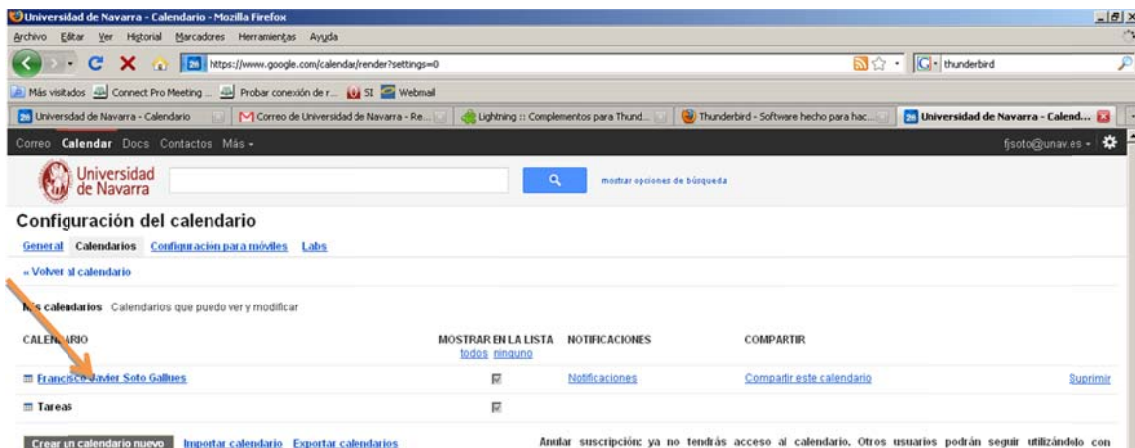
Universidad de Navarra - Calendario - Mozilla Firefox

Archivo Editar Ver Historial Marcadores Herramientas Ayuda

https://www.google.com/calendar/render?settings=0

thunderbird

Más visitados Connect Pro Meeting ... Probar conexión de r... SI Webmail

Universidad de Navarra - Calendario | Correo de Universidad de Navarra - Re... | Lightning :: Complementos para Thund... | Thunderbird - Software hecho para hac... | Universidad de Navarra - Calend...

Correo Calendar Docs Contactos Más ▾

fjsoto@unav.es ▾

Universidad de Navarra

mostrar opciones de búsqueda

Configuración del calendario

General Calendarios Configuración para móviles Labs

« Volver al calendario

Mis calendarios Calendarios que puedo ver y modificar

| CALENDARIO | MOSTRAR EN LA LISTA todos ninguno | NOTIFICACIONES | COMPARTIR | |
|---|---|---|---|---|
| Francisco Javier Soto Gallues | | Notificaciones | Compartir este calendario | Suprimir |
| Tareas | | | | |

Crear un calendario nuevo Importar calendario Exportar calendarios

Anular suscripción: ya no tendrás acceso al calendario. Otros usuarios podrán seguir utilizándolo con